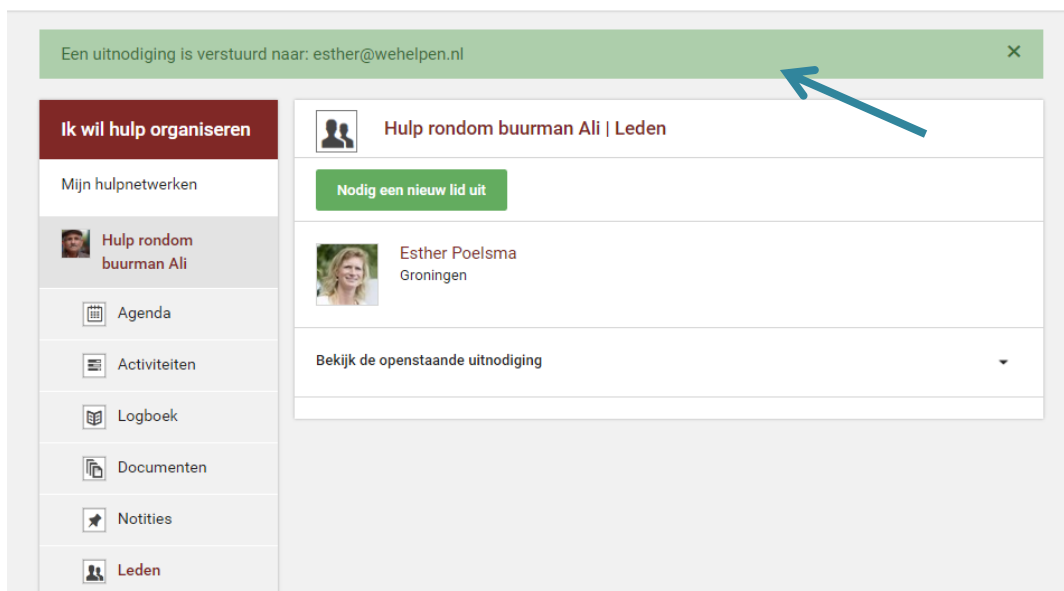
Een uitnodiging is verstuurd naar: esther@wehelpen.nl ×

Ik wil hulp organiseren

Mijn hulpnetwerken

Hulp rondom buurman Ali

Agenda

Activiteiten

Logboek

Documenten

Notities

Leden

Hulp rondom buurman Ali | Leden

Nodig een nieuw lid uit

Esther Poelsma
Groningen

Bekijk de openstaande uitnodiging